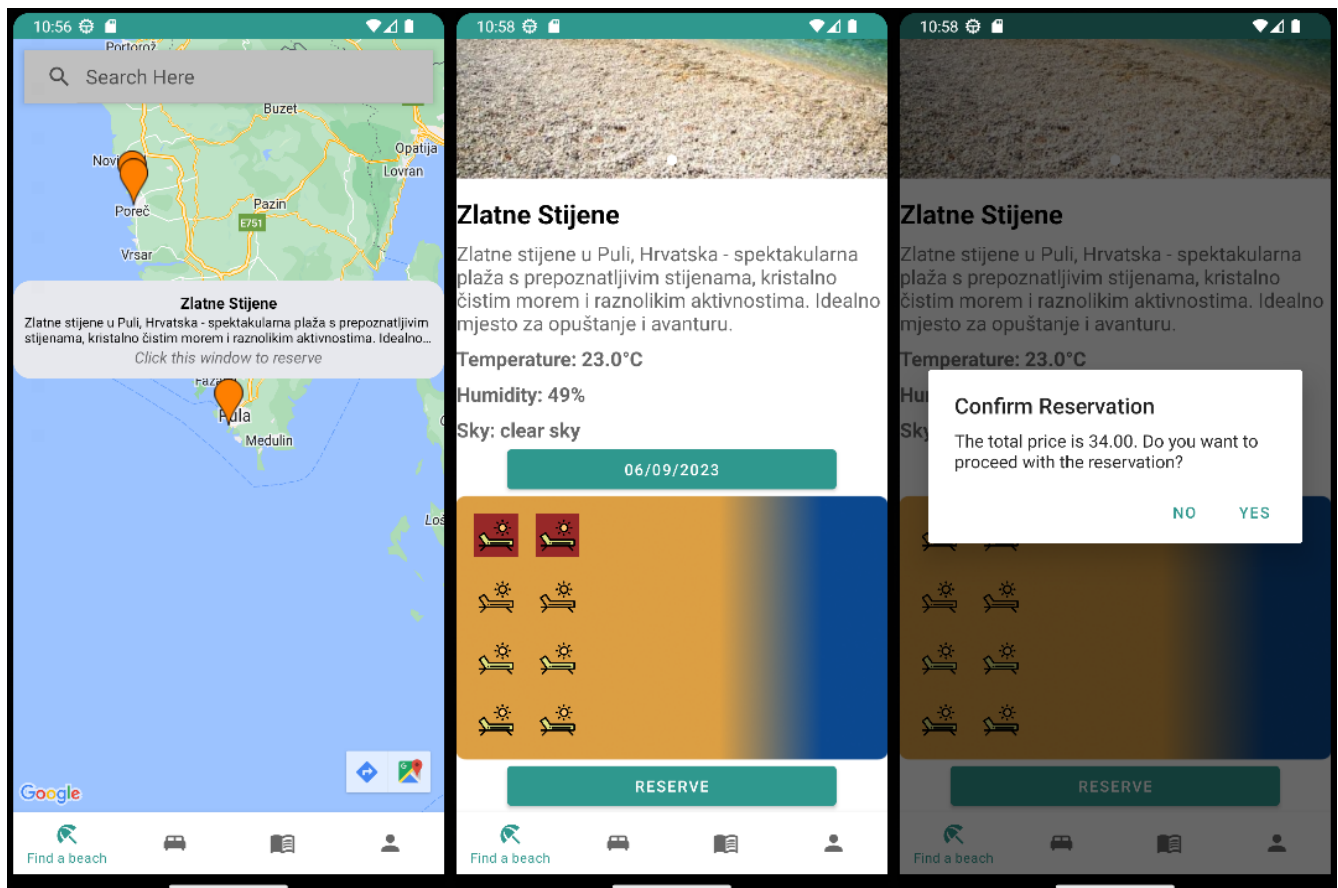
10:56

Search Here

Portorož
Buzet
Novi
Opatija
Lovran
Pazin
Poreč
E751
Vrsar

Zlatne Stijene
Zlatne stijene u Puli, Hrvatska - spektakularna plaža s prepoznatljivim stijenama, kristalno čistim morem i raznolikim aktivnostima. Idealno...
Click this window to reserve

Faža
Pula
Medulin
Loš

Google

Find a beach

10:58

Zlatne Stijene
Zlatne stijene u Puli, Hrvatska - spektakularna plaža s prepoznatljivim stijenama, kristalno čistim morem i raznolikim aktivnostima. Idealno mjesto za opuštanje i avanturu.

Temperature: 23.0°C
Humidity: 49%
Sky: clear sky

06/09/2023

RESERVE

Find a beach

10:58

Zlatne Stijene
Zlatne stijene u Puli, Hrvatska - spektakularna plaža s prepoznatljivim stijenama, kristalno čistim morem i raznolikim aktivnostima. Idealno mjesto za opuštanje i avanturu.

Temperature: 23.0°C
Hu
Sky

Confirm Reservation
The total price is 34.00. Do you want to proceed with the reservation?

NO YES

RESERVE

Find a beach